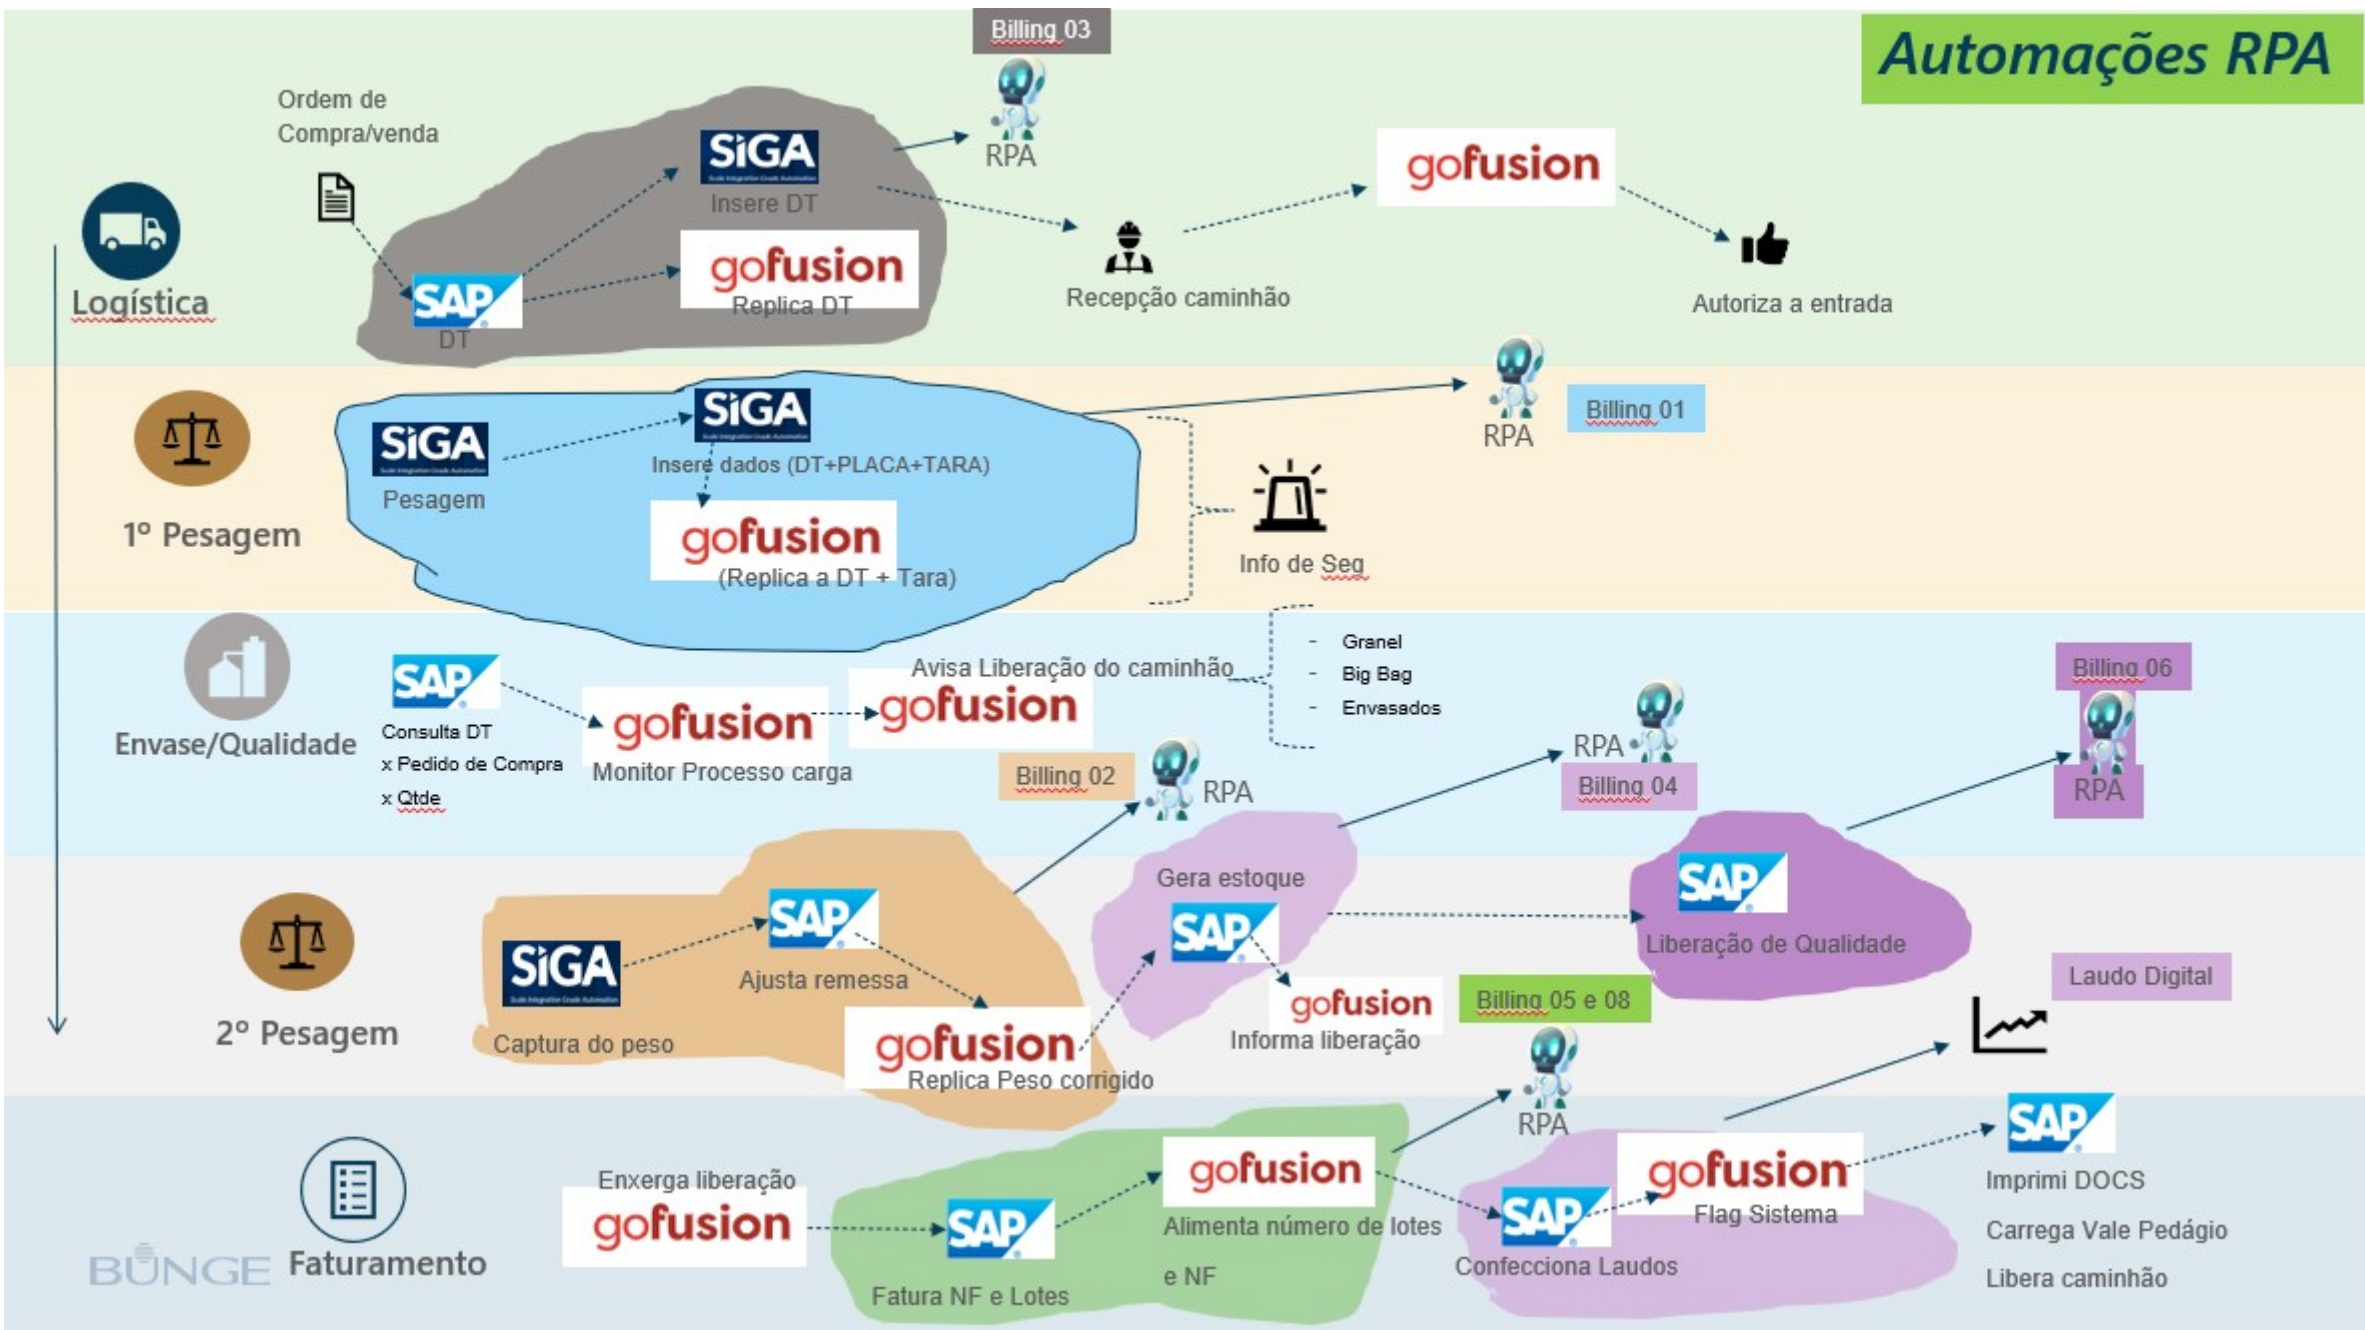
Automações RPA

Billing 03

RPA

Ordem de Compra/venda

SiGA
Insere DT

gofusion
Replica DT

SAP
DT

Logística

Recepção caminhão

gofusion

Autoriza a entrada

RPA

Billing 01

SiGA
Pesagem

SiGA
Insere dados (DT+PLACA+TARA)

gofusion
(Replica a DT + Tara)

1º Pesagem

Info de Seg

- Granel
- Big Bag
- Envasados

Envase/Qualidade

SAP
Consulta DT
x Pedido de Compra
x Qtde

gofusion
Monitor Processo carga

Avisa Liberação do caminhão
gofusion

Billing 02

RPA

RPA

Billing 04

Billing 06

RPA

2º Pesagem

SiGA
Captura do peso

SAP
Ajusta remessa

gofusion
Replica Peso corrigido

Gera estoque
SAP

gofusion
Informa liberação

SAP
Liberação de Qualidade

Laudo Digital

Billing 05 e 08

RPA

BUNGE

Faturamento

Enxerga liberação
gofusion

SAP
Fatura NF e Lotes

gofusion
Alimenta número de lotes
e NF

SAP
Confecciona Laudos

gofusion
Flag Sistema

SAP
Imprimi DOCS
Carrega Vale Pedágio
Libera caminhão